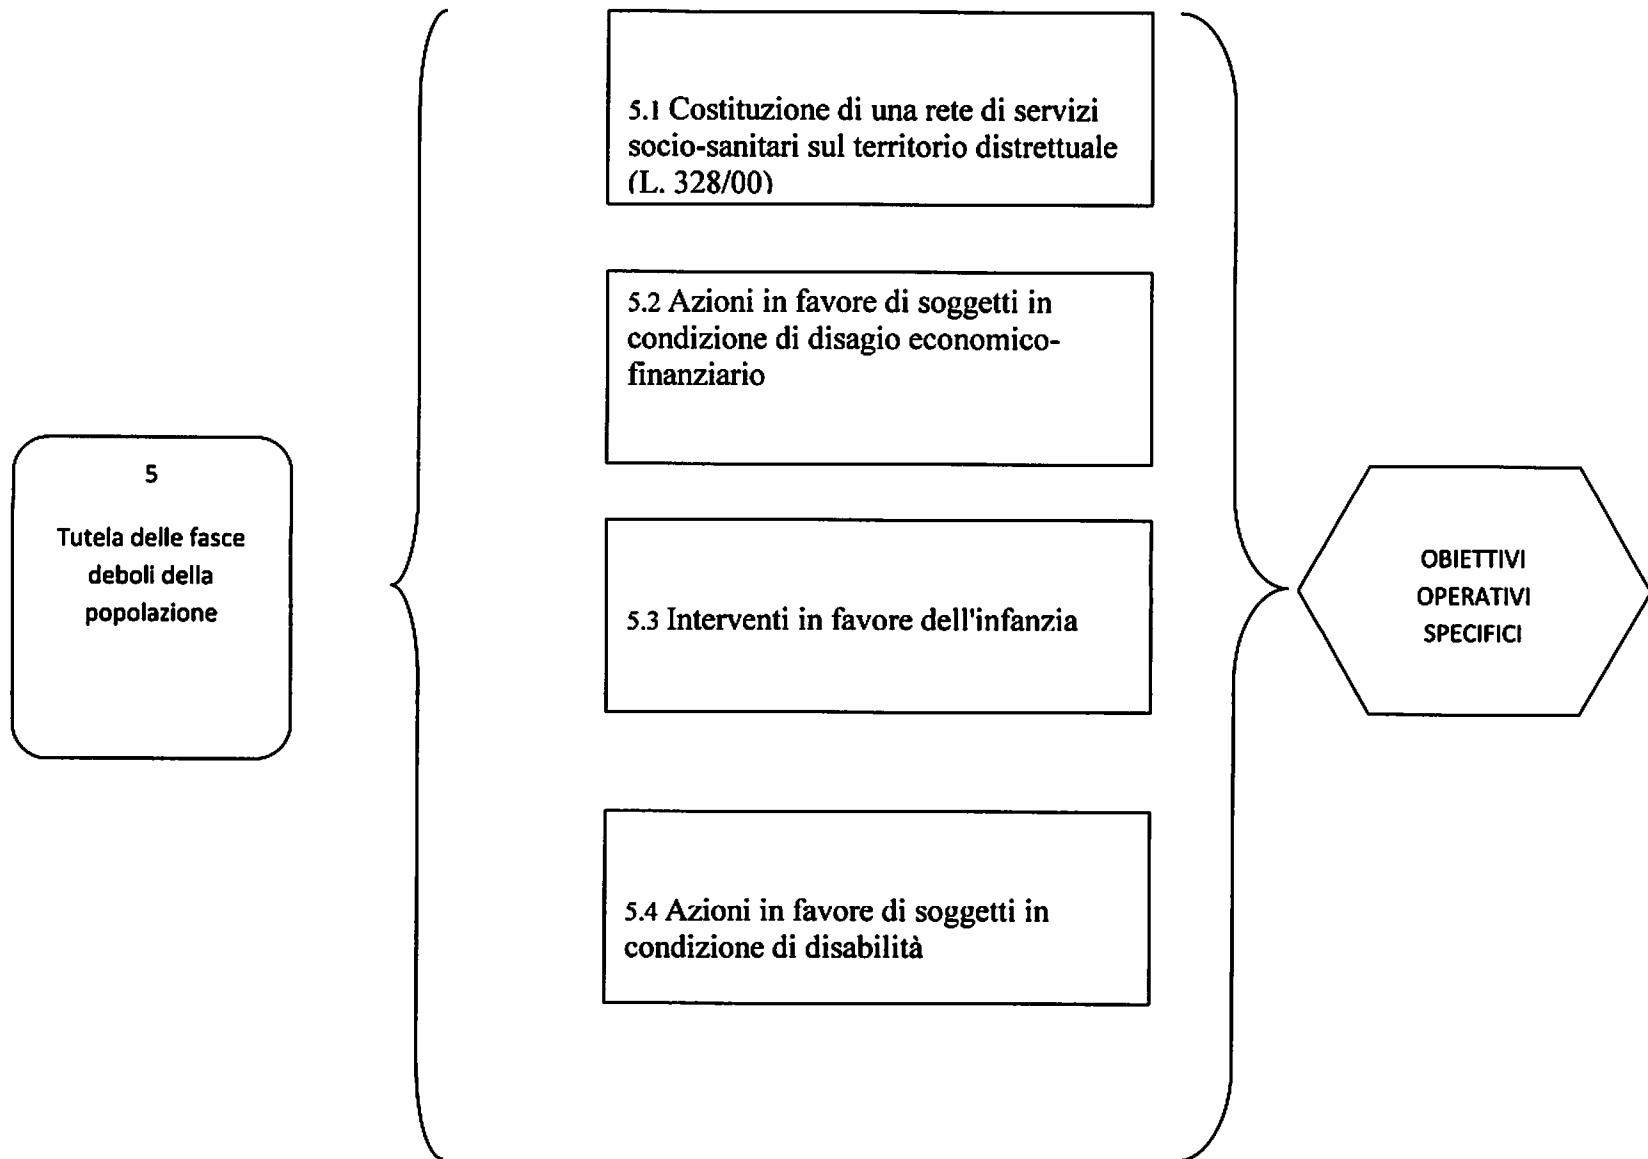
5

Tutela delle fasce deboli della popolazione

5.1 Costituzione di una rete di servizi socio-sanitari sul territorio distrettuale (L. 328/00)

5.2 Azioni in favore di soggetti in condizione di disagio economico-finanziario

5.3 Interventi in favore dell'infanzia

5.4 Azioni in favore di soggetti in condizione di disabilità

OBIETTIVI OPERATIVI SPECIFICI